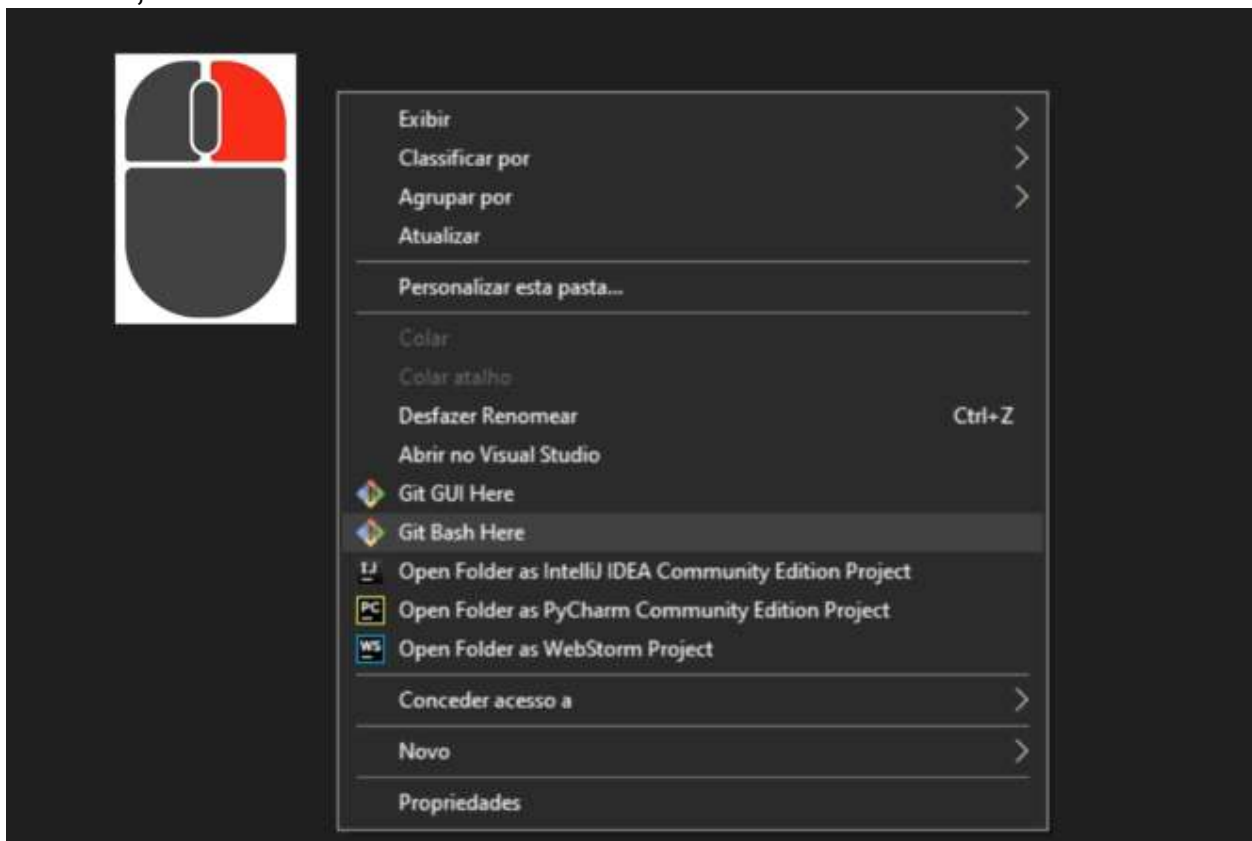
Exibir
Classificar por
Agrupar por
Atualizar

Personalizar esta pasta...

Colar
Colar atalho
Desfazer Renomear Ctrl+Z
Abrir no Visual Studio
Git GUI Here
Git Bash Here
IJ Open Folder as IntelliJ IDEA Community Edition Project
PC Open Folder as PyCharm Community Edition Project
WS Open Folder as WebStorm Project

Conceder acesso a

Novo

Propriedades